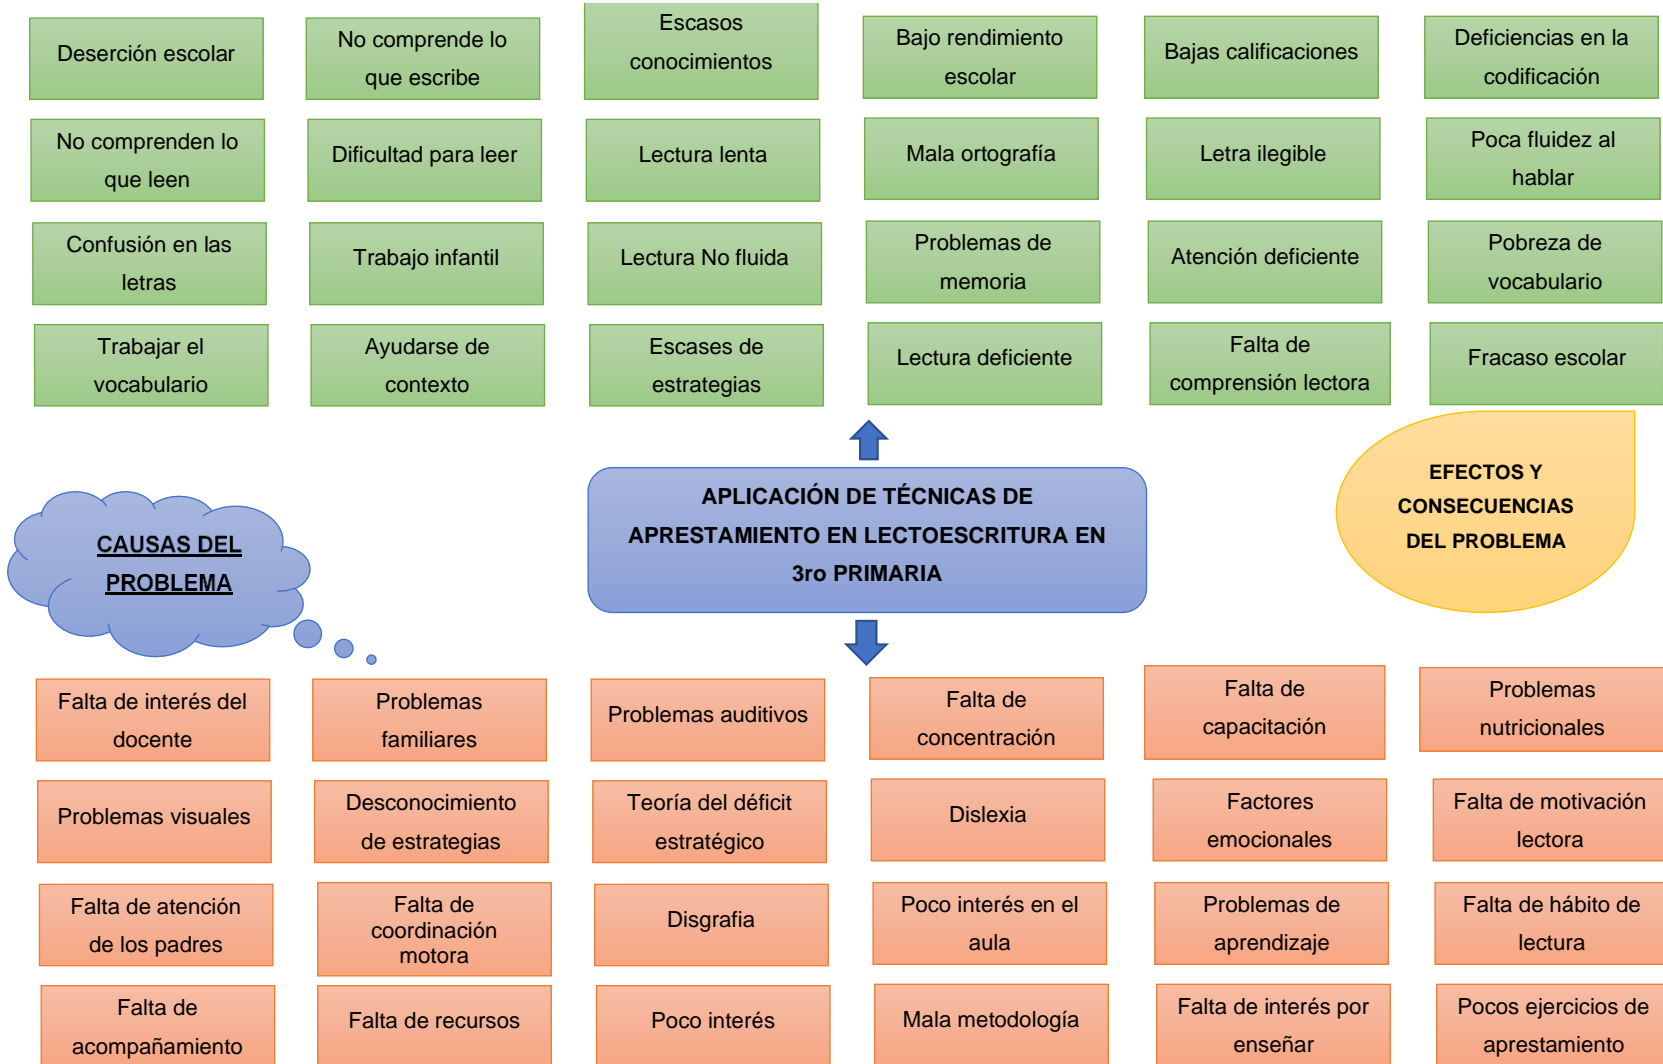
Deserción escolar

No comprende lo que escribe

Escasos conocimientos

Bajo rendimiento escolar

Bajas calificaciones

Deficiencias en la codificación

No comprenden lo que leen

Dificultad para leer

Lectura lenta

Mala ortografía

Letra ilegible

Poca fluidez al hablar

Confusión en las letras

Trabajo infantil

Lectura No fluida

Problemas de memoria

Atención deficiente

Pobreza de vocabulario

Trabajar el vocabulario

Ayudarse de contexto

Escases de estrategias

Lectura deficiente

Falta de comprensión lectora

Fracaso escolar

EFECTOS Y CONSECUENCIAS DEL PROBLEMA

CAUSAS DEL PROBLEMA

APLICACIÓN DE TÉCNICAS DE APRESTAMIENTO EN LECTOESCRITURA EN 3ro PRIMARIA

Falta de interés del docente

Problemas familiares

Problemas auditivos

Falta de concentración

Falta de capacitación

Problemas nutricionales

Problemas visuales

Desconocimiento de estrategias

Teoría del déficit estratégico

Dislexia

Factores emocionales

Falta de motivación lectora

Falta de atención de los padres

Falta de coordinación motora

Disgrafia

Poco interés en el aula

Problemas de aprendizaje

Falta de hábito de lectura

Falta de acompañamiento

Falta de recursos

Poco interés

Mala metodología

Falta de interés por enseñar

Pocos ejercicios de aprestamiento